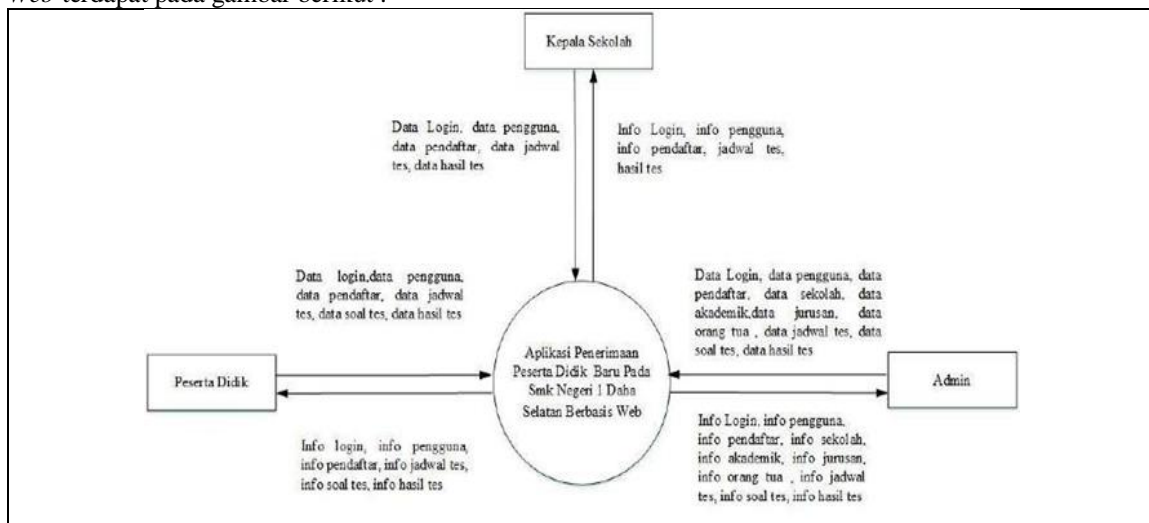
Web terdapat pada gambar berikut :

Kepala Sekolah

Data Login, data pengguna, data pendaftar, data jadwal tes, data hasil tes

Info Login, info pengguna, info pendaftar, jadwal tes, hasil tes

Data login,data pengguna, data pendaftar, data jadwal tes, data soal tes, data hasil tes

Data Login, data pengguna, data pendaftar, data sekolah, data akademik,data jurusan, data orang tua , data jadwal tes, data soal tes, data hasil tes

Peserta Didik

Aplikasi Penerimaan Peserta Didik Baru Pada Smk Negeri 1 Daha Selatan Berbasis Web

Admin

Info login, info pengguna, info pendaftar, info jadwal tes, info soal tes, info hasil tes

Info Login, info pengguna, info pendaftar, info sekolah, info akademik, info jurusan, info orang tua , info jadwal tes, info soal tes, info hasil tes